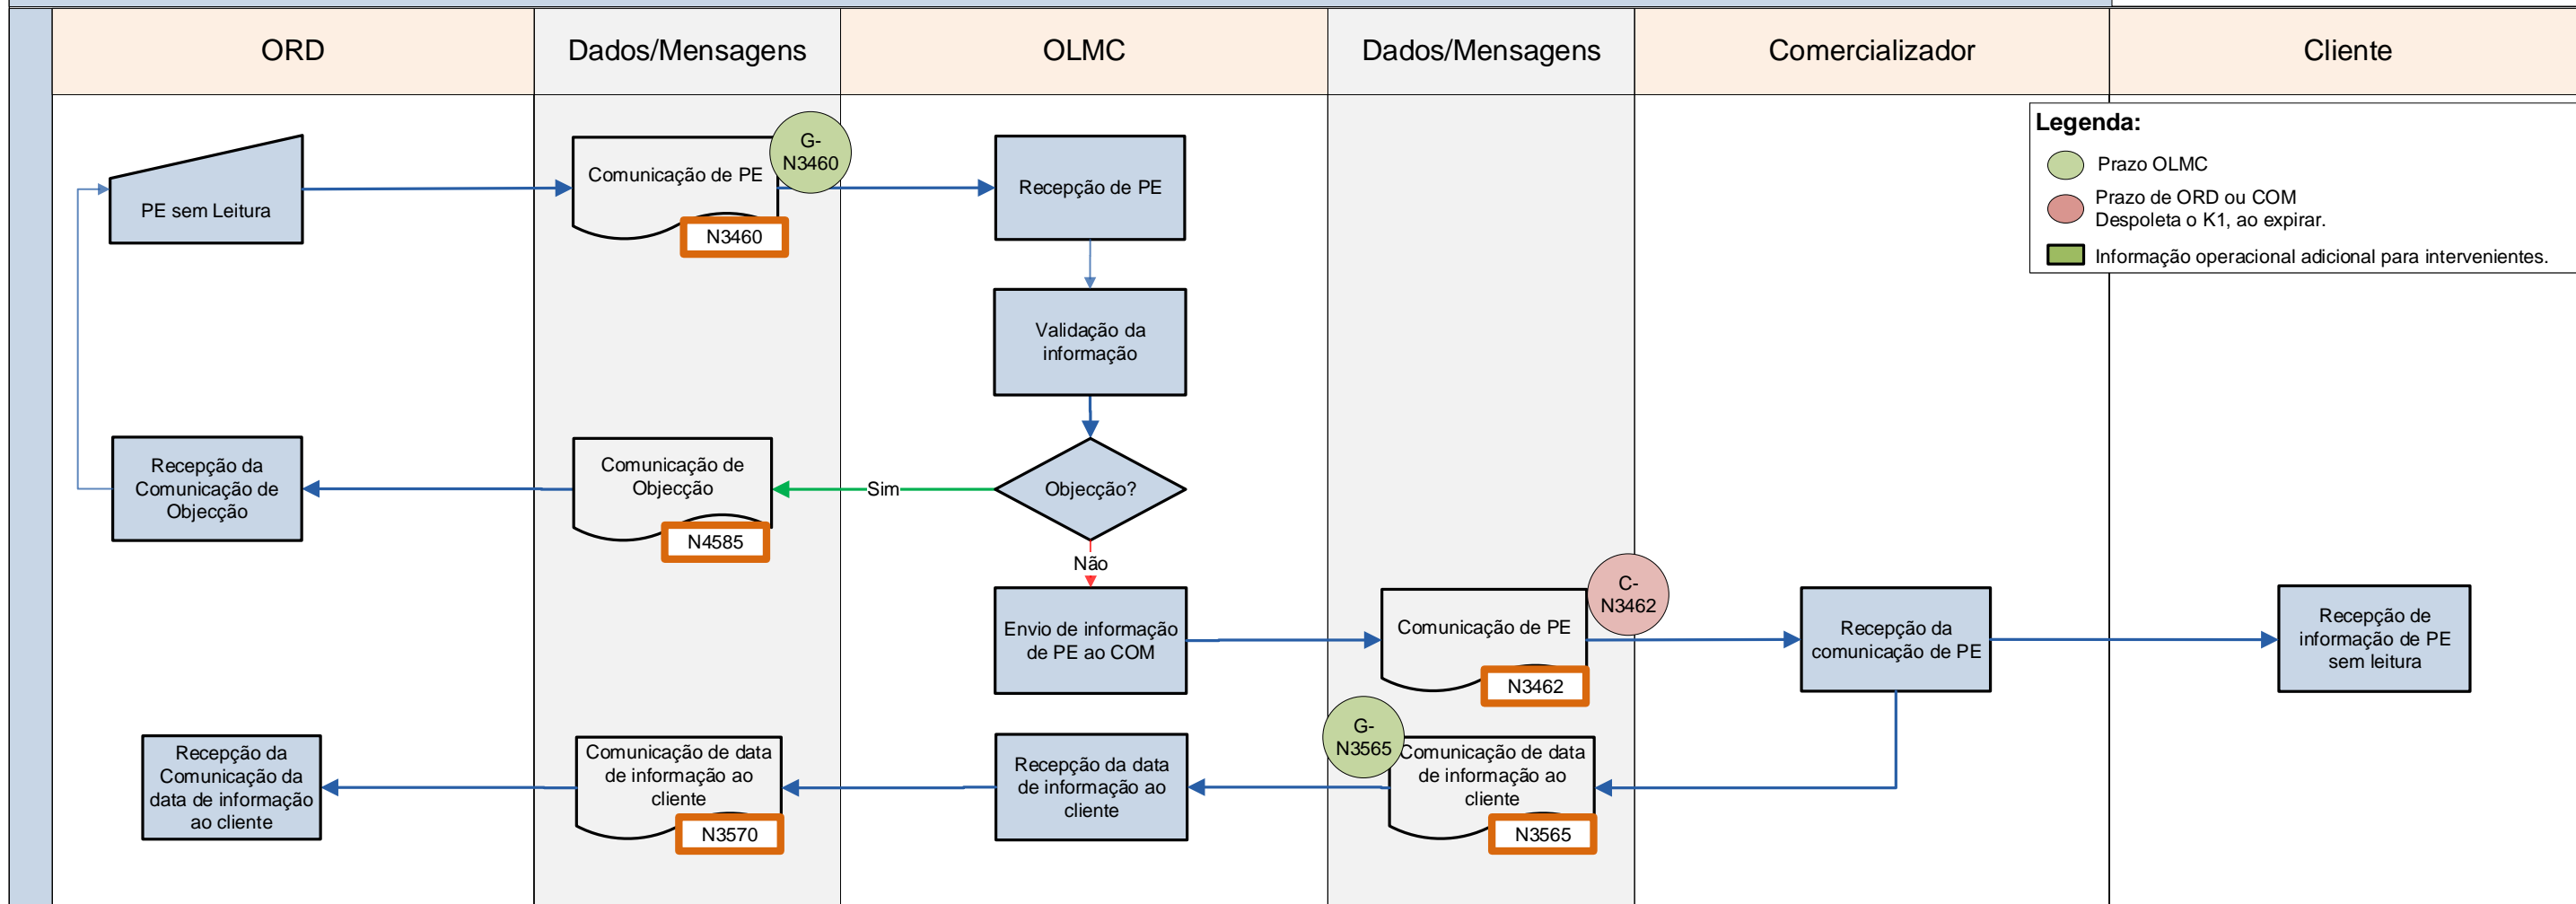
ORD
Dados/Mensagens
OLMC
Dados/Mensagens
Comercializador
Cliente

Legenda:
Prazo OLMC
Prazo de ORD ou COM
Despoleta o K1, ao expirar.
Informação operacional adicional para intervenientes.

PE sem Leitura
Comunicação de PE
G-N3460
N3460
Recepção de PE
Validação da informação
Objecção?
Sim
Não
Recepção da Comunicação de Objecção
Comunicação de Objecção
N4585
Envio de informação de PE ao COM
Comunicação de PE
C-N3462
N3462
Recepção da comunicação de PE
Recepção de informação de PE sem leitura
Recepção da Comunicação da data de informação ao cliente
Comunicação de data de informação ao cliente
N3570
Recepção da data de informação ao cliente
G-N3565
Comunicação de data de informação ao cliente
N3565